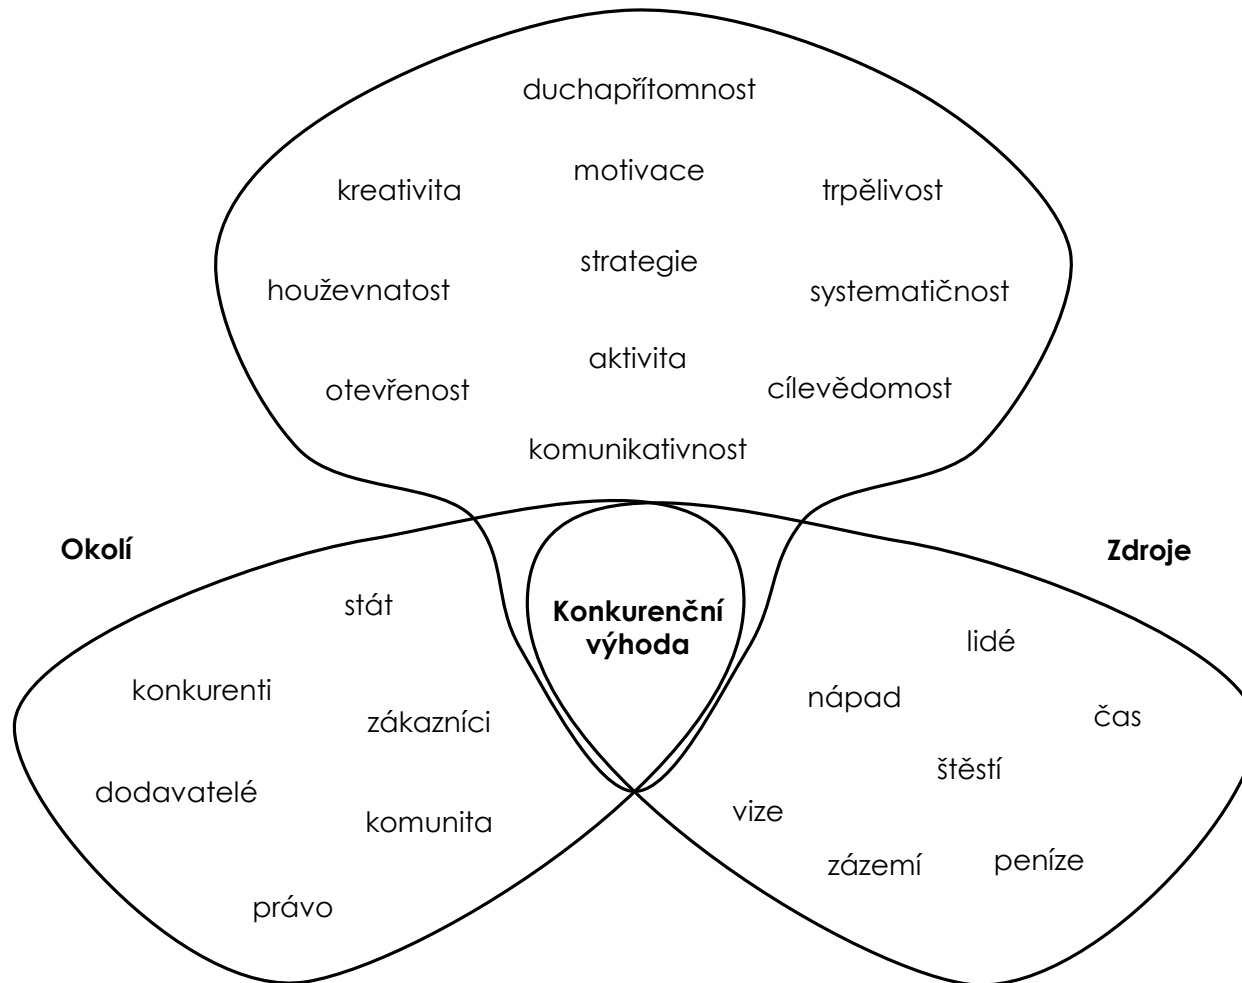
duchapřítomnost

kreativita

motivace

trpělivost

strategie

houževnatost

systematičnost

aktivita

otevřenost

cílevědomost

komunikativnost

Okolí

Zdroje

Konkurenční výhoda

stát

lidé

konkurenti

nápad

čas

zákazníci

štěstí

dodavatelé

vize

komunita

zázemí

peníze

právo